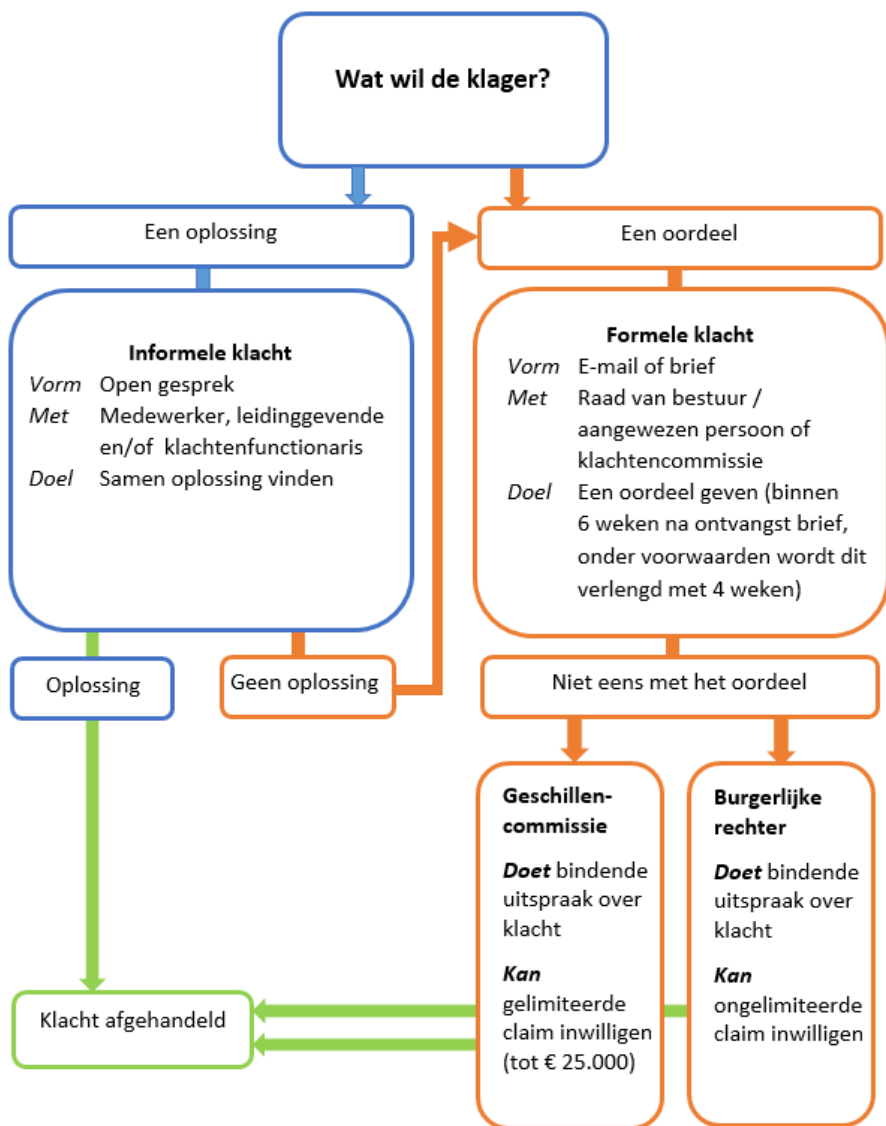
Wat wil de klager?

Een oplossing

Een oordeel

Informele klacht
Vorm Open gesprek
Met Medewerker, leidinggevende en/of klachtenfunctionaris
Doel Samen oplossing vinden

Formele klacht
Vorm E-mail of brief
Met Raad van bestuur / aangewezen persoon of klachtencommissie
Doel Een oordeel geven (binnen 6 weken na ontvangst brief, onder voorwaarden wordt dit verlengd met 4 weken)

Oplossing

Geen oplossing

Niet eens met het oordeel

Geschillencommissie
Doet bindende uitspraak over klacht
Kan gelimiteerde claim inwilligen (tot € 25.000)

Burgerlijke rechter
Doet bindende uitspraak over klacht
Kan ongelimiteerde claim inwilligen

Klacht afgehandeld